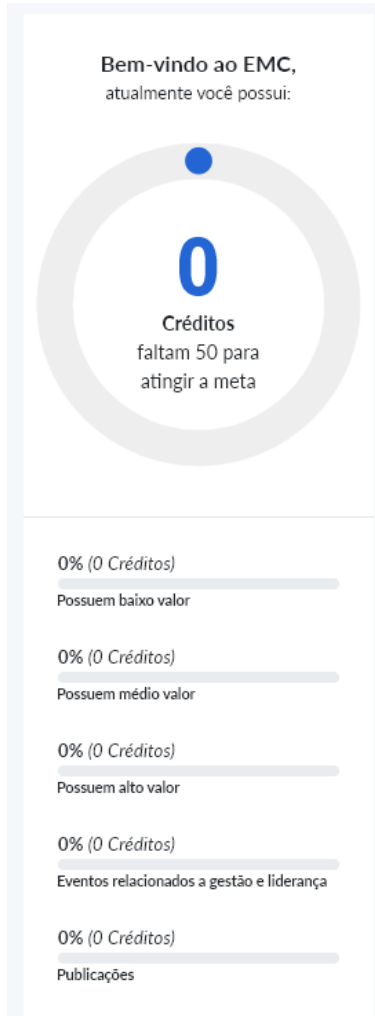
Bem-vindo ao EMC,
atualmente você possui:

0
Créditos
faltam 50 para atingir a meta

0% (0 Créditos)
Possuem baixo valor

0% (0 Créditos)
Possuem médio valor

0% (0 Créditos)
Possuem alto valor

0% (0 Créditos)
Eventos relacionados a gestão e liderança

0% (0 Créditos)
Publicações